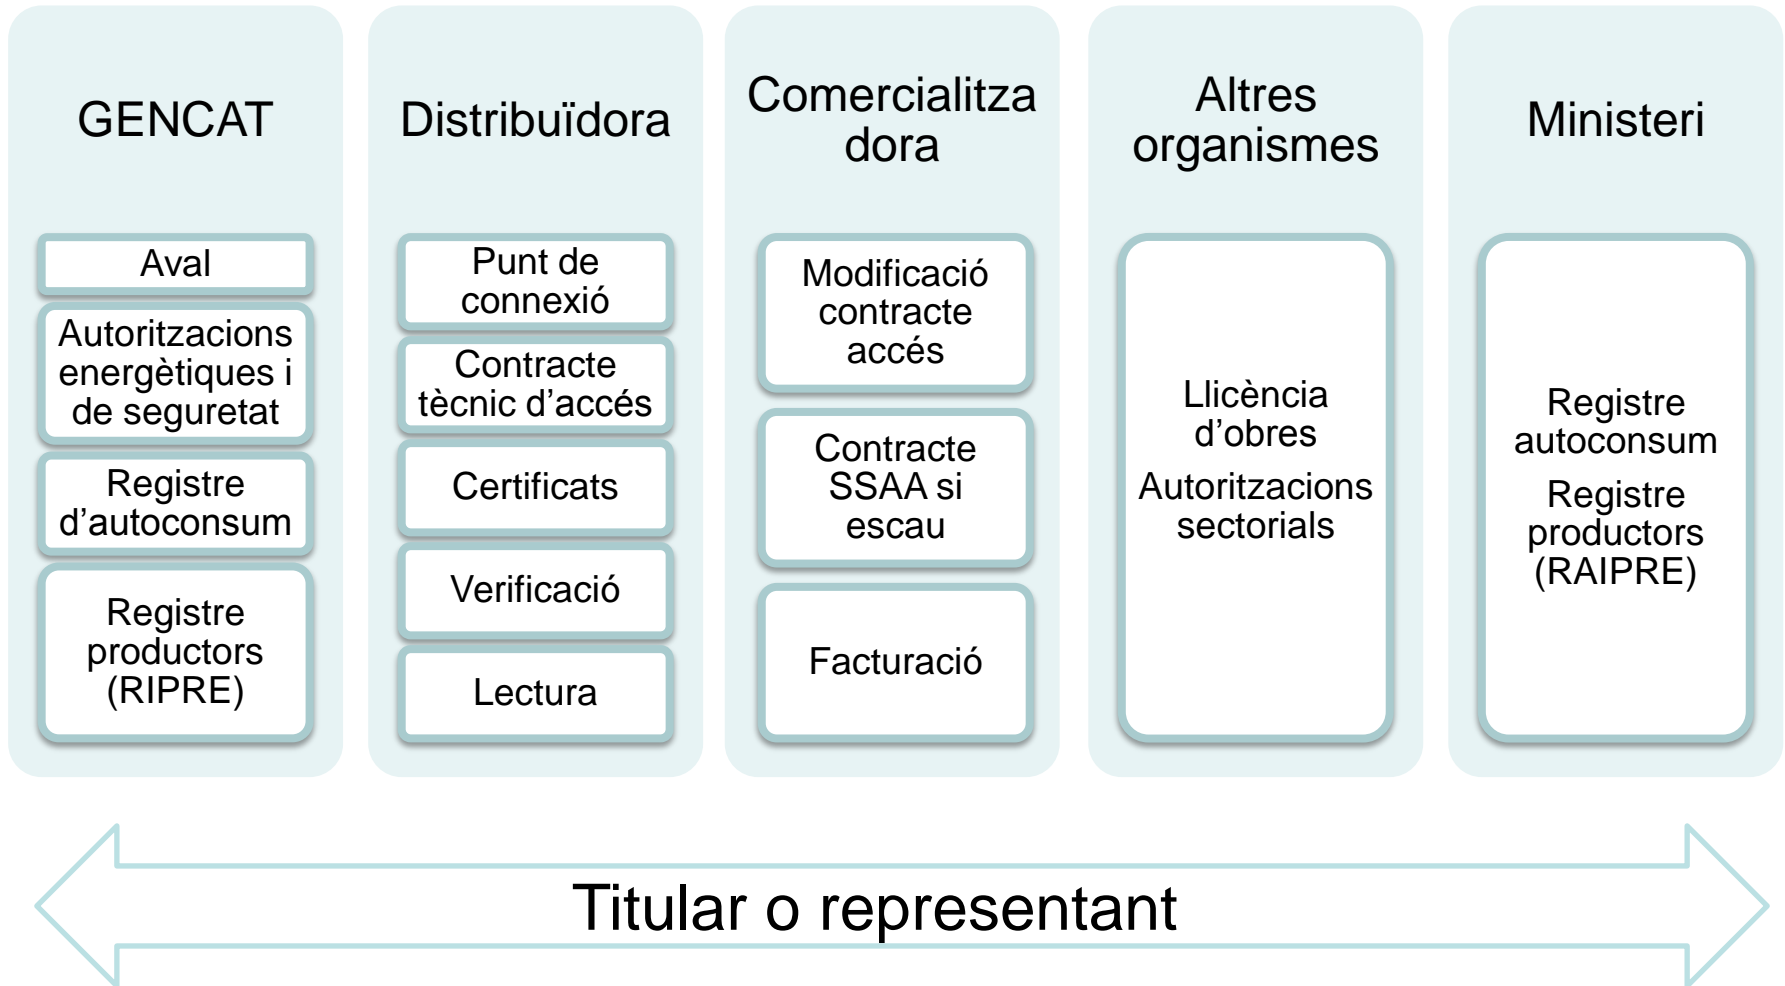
GENCAT

Aval

Autoritzacions energètiques i de seguretat

Registre d’autoconsum

Registre productors (RIPRE)

Distribuïdora

Punt de connexió

Contracte tècnic d’accés

Certificats

Verificació

Lectura

Comercialitzadora

Modificació contracte accés

Contracte SSAA si escau

Facturació

Altres organismes

Llicència d’obres

Autoritzacions sectorials

Ministeri

Registre autoconsum

Registre productors (RAIPRE)

Titular o representant